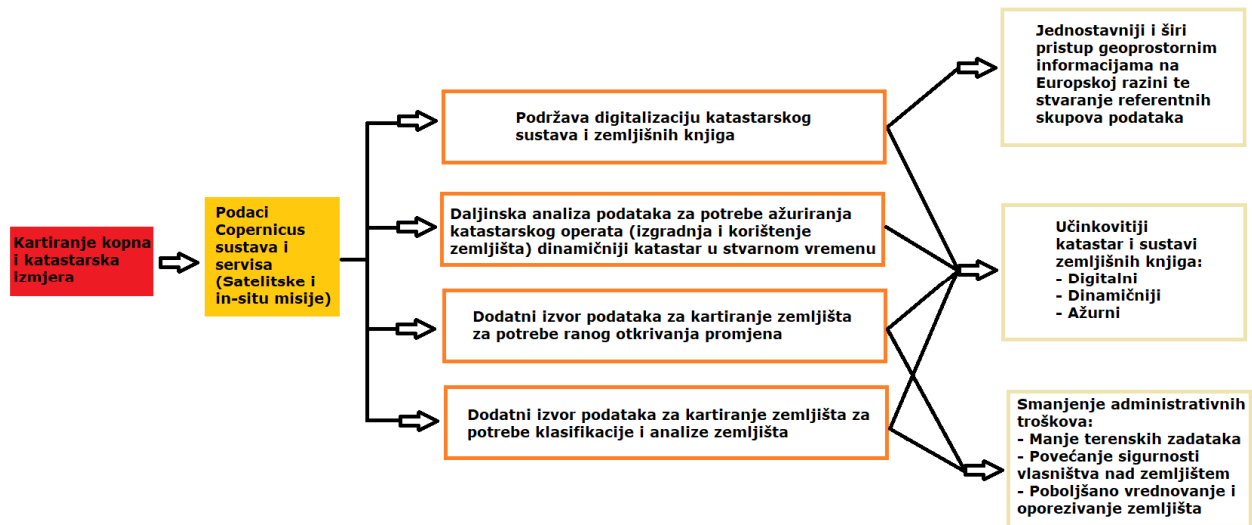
Kartiranje kopna i katastarska izmjera

Podaci Copernicus sustava i servisa (Satelitske i in-situ misije)

Podržava digitalizaciju katastarskog sustava i zemljišnih knjiga

Daljinska analiza podataka za potrebe ažuriranja katastarskog operata (izgradnja i korištenje zemljišta) dinamičniji katastar u stvarnom vremenu

Dodatni izvor podataka za kartiranje zemljišta za potrebe ranog otkrivanja promjena

Dodatni izvor podataka za kartiranje zemljišta za potrebe klasifikacije i analize zemljišta

Jednostavniji i širi pristup geoprostornim informacijama na Europskoj razini te stvaranje referentnih skupova podataka

Učinkovitiji katastar i sustavi zemljišnih knjiga:
- Digitalni
- Dinamičniji
- Ažurni

Smanjenje administrativnih troškova:
- Manje terenskih zadataka
- Povećanje sigurnosti vlasništva nad zemljištem
- Poboljšano vrednovanje i oporezivanje zemljišta